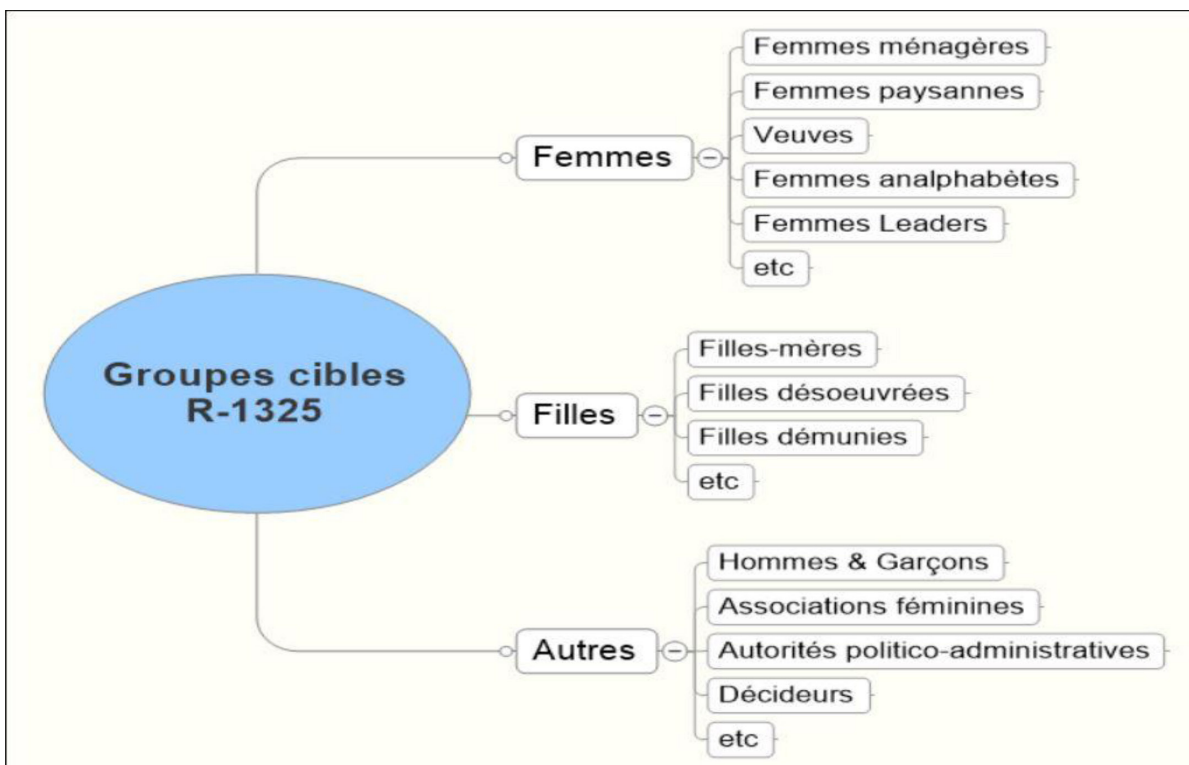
Groupes cibles R-1325

Femmes
Femmes ménagères
Femmes paysannes
Veuves
Femmes analphabètes
Femmes Leaders
etc

Filles
Filles-mères
Filles désoeuvrées
Filles démunies
etc

Autres
Hommes & Garçons
Associations féminines
Autorités politico-administratives
Décideurs
etc